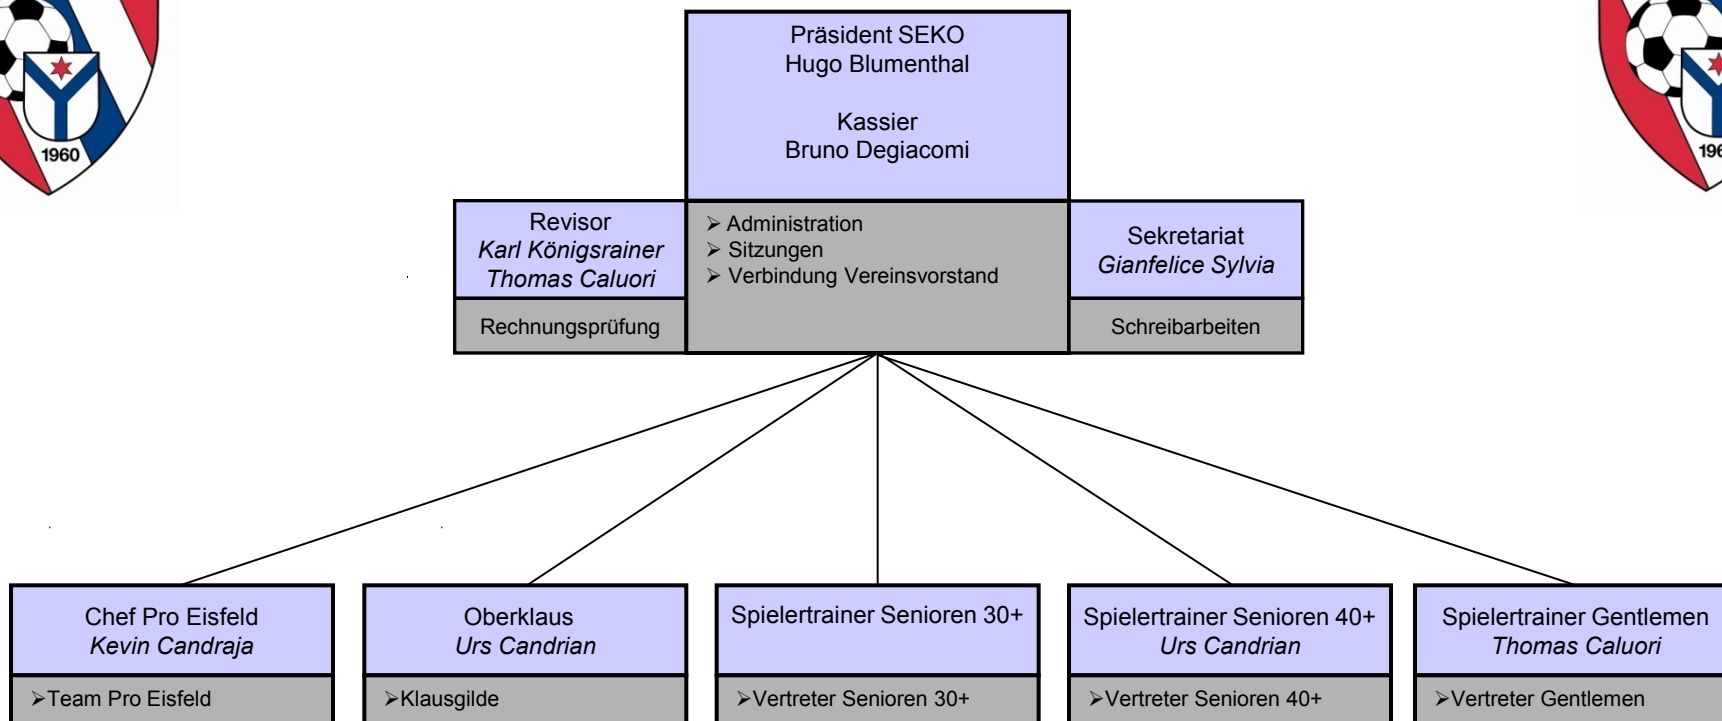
1960

196

Präsident SEKO
Hugo Blumenthal

Kassier
Bruno Degiacomi

Revisor
*Karl Königsrainer*
*Thomas Caluori*

Rechnungsprüfung

➢ Administration
➢ Sitzungen
➢ Verbindung Vereinsvorstand

Sekretariat
*Gianfelice Sylvia*

Schreibarbeiten

Chef Pro Eisfeld
*Kevin Candraja*

➢Team Pro Eisfeld

Oberklaus
*Urs Candrian*

➢Klausgilde

Spielertrainer Senioren 30+

➢Vertreter Senioren 30+

Spielertrainer Senioren 40+
*Urs Candrian*

➢Vertreter Senioren 40+

Spielertrainer Gentlemen
*Thomas Caluori*

➢Vertreter Gentlemen